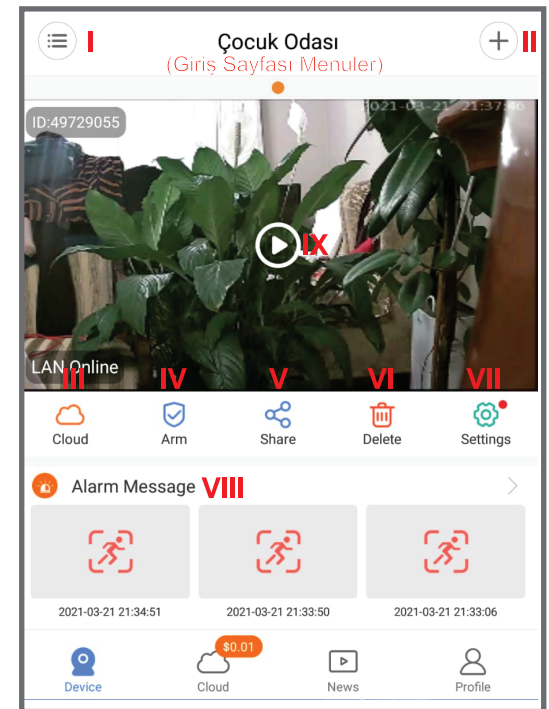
I Çocuk Odası II
(Giriş Sayfası Menuler)

ID:49729055
2021-03-21 21:37:46
IX
LAN Online

III Cloud
IV Arm
V Share
VI Delete
VII Settings

Alarm Message VIII

2021-03-21 21:34:51
2021-03-21 21:33:50
2021-03-21 21:33:06

Device
$0.01
Cloud
News
Profile